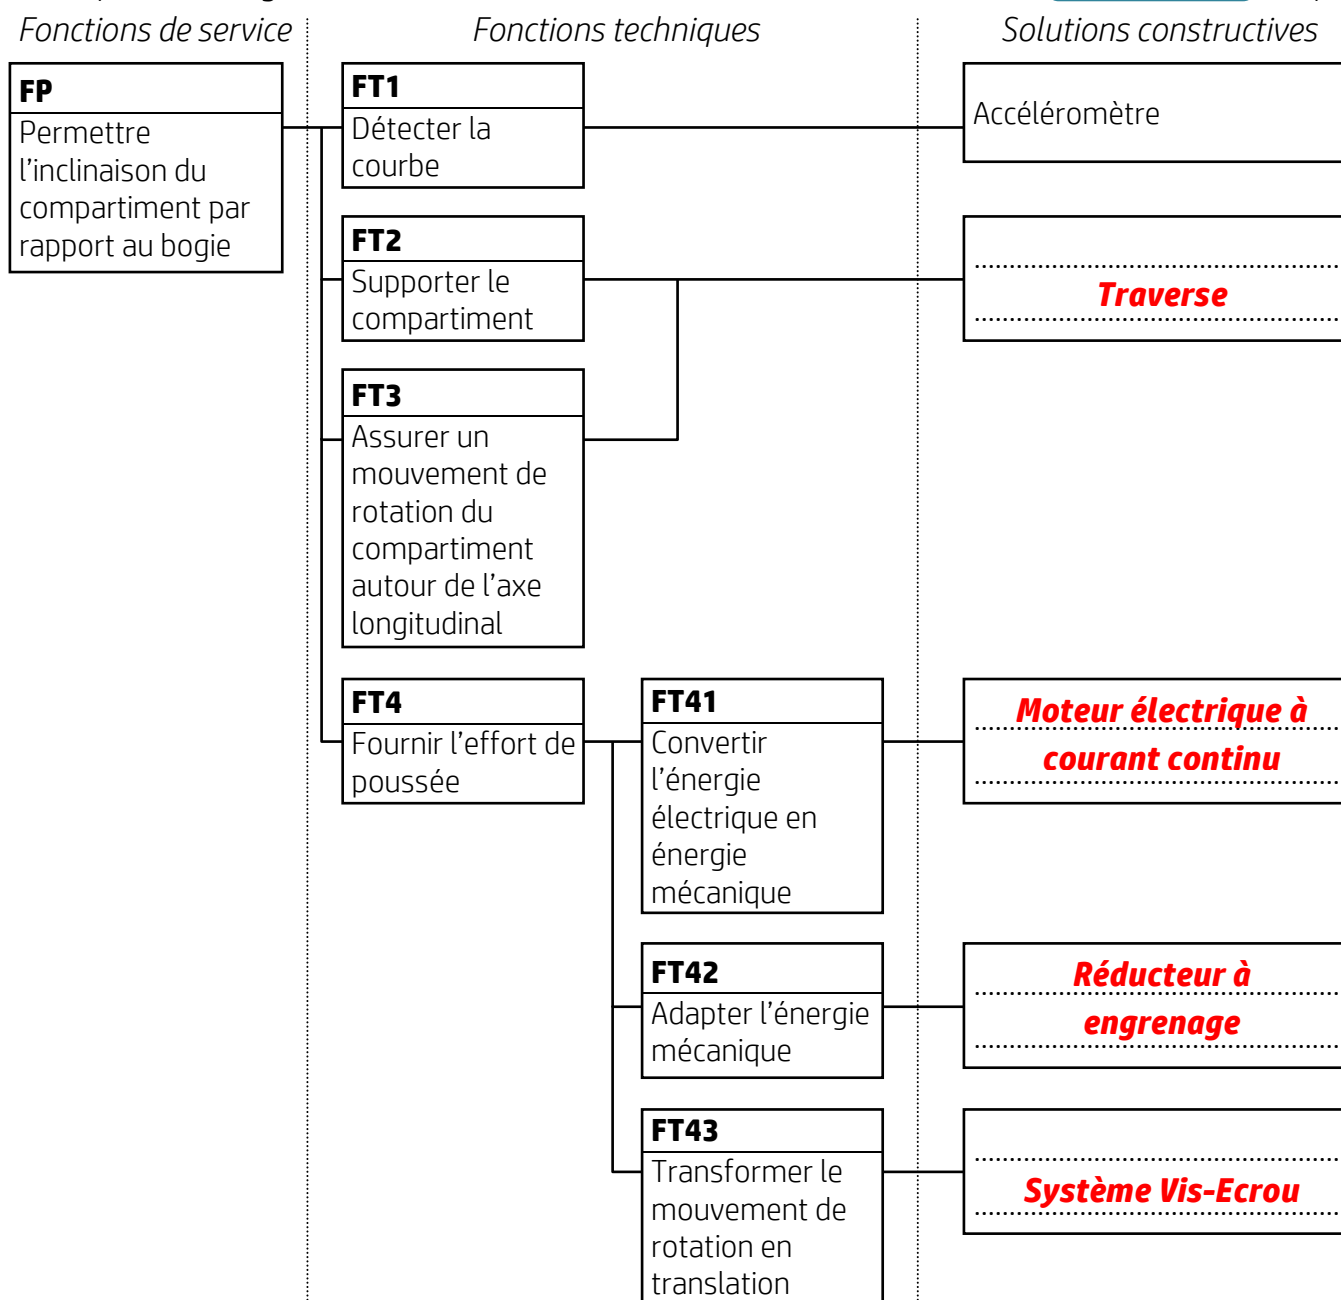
Fonctions de service

Fonctions techniques

Solutions constructives

FP
Permettre l'inclinaison du compartiment par rapport au bogie

FT1
Détecter la courbe

Accéléromètre

FT2
Supporter le compartiment

Traverse

FT3
Assurer un mouvement de rotation du compartiment autour de l'axe longitudinal

FT4
Fournir l'effort de poussée

FT41
Convertir l'énergie électrique en énergie mécanique

Moteur électrique à courant continu

FT42
Adapter l'énergie mécanique

Réducteur à engrenage

FT43
Transformer le mouvement de rotation en translation

Système Vis-Ecrou